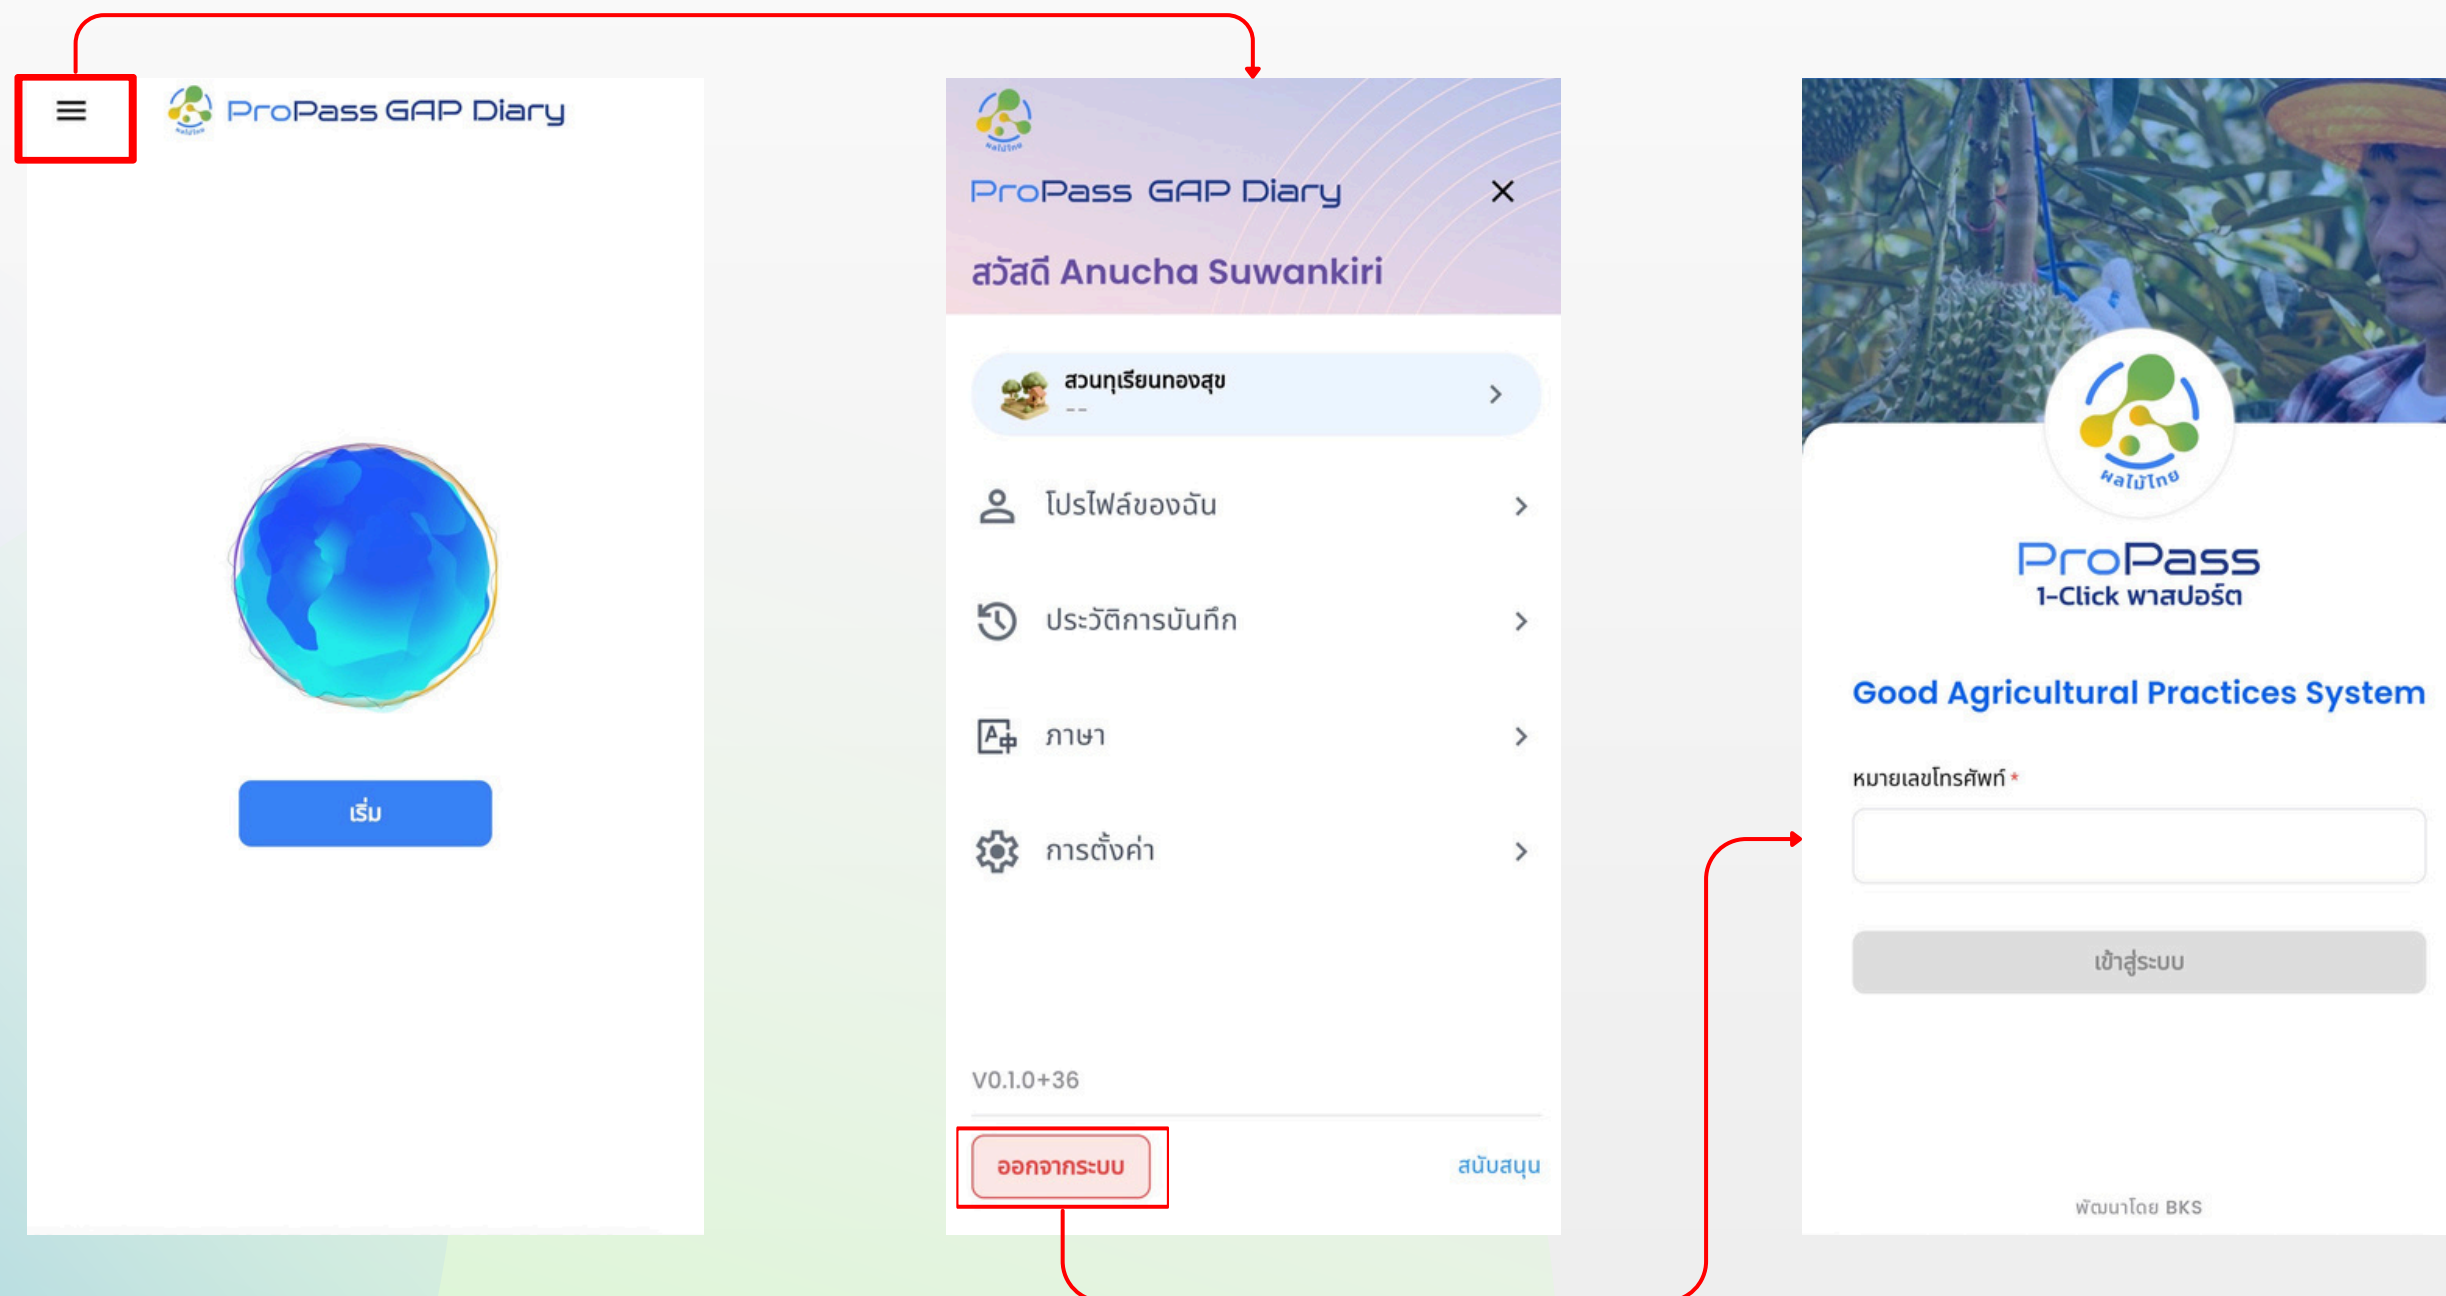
ProPass GAP Diary

เริ่ม

ผลไม้ไทย

ProPass GAP Diary

สวัสดี Anucha Suwankiri

สวนทุเรียนทองสุข
--

โปรไฟล์ของฉัน

ประวัติการบันทึก

ภาษา

การตั้งค่า

V0.1.0+36

ออกจากระบบ

สนับสนุน

ผลไม้ไทย

ProPass
1-Click พาสปอร์ต

Good Agricultural Practices System

หมายเลขโทรศัพท์ *

เข้าสู่ระบบ

พัฒนาโดย BKS